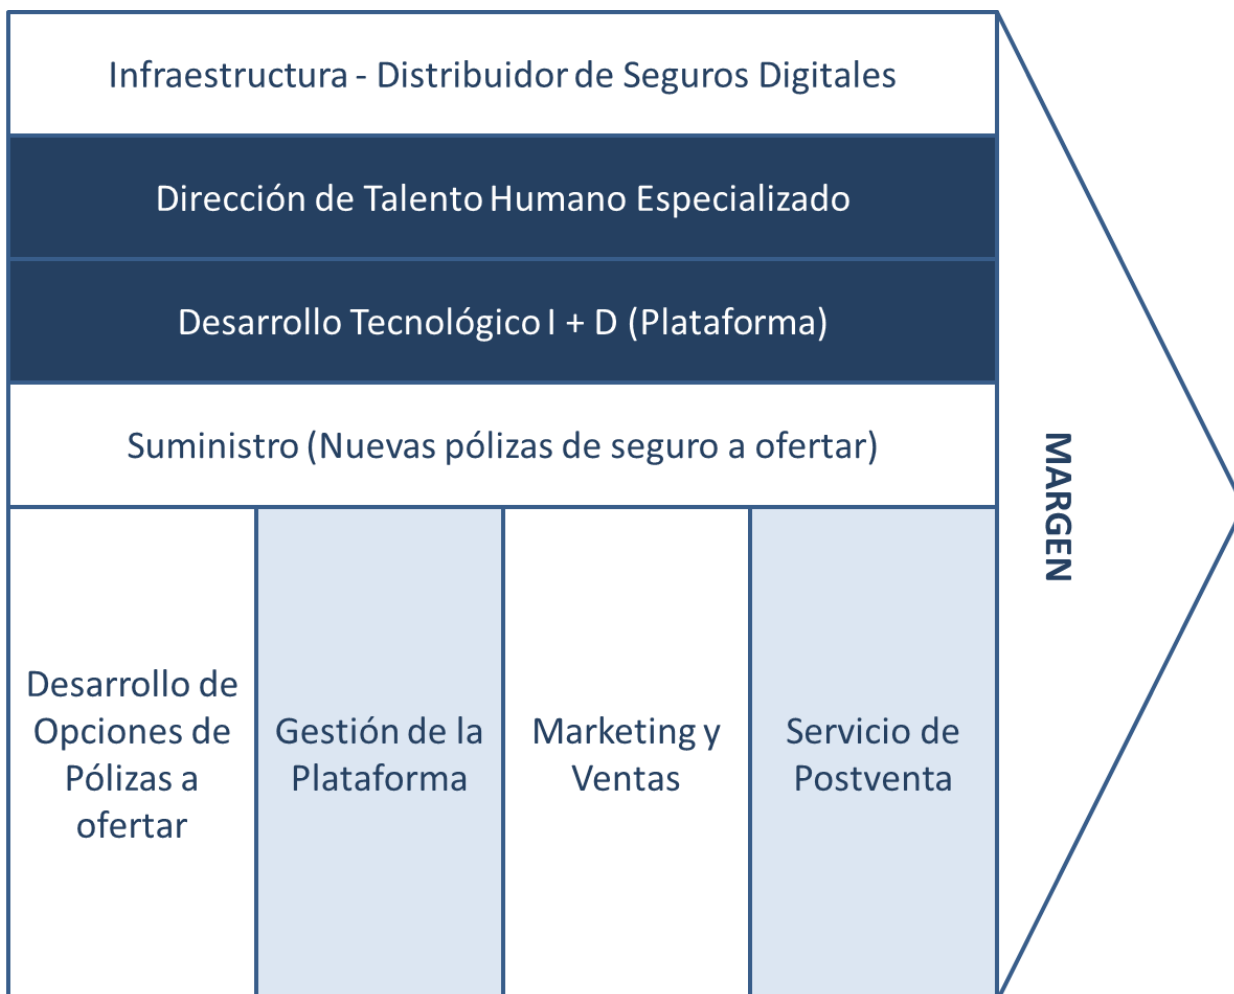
Infraestructura - Distribuidor de Seguros Digitales

Dirección de Talento Humano Especializado

Desarrollo Tecnológico I + D (Plataforma)

Suministro (Nuevas pólizas de seguro a ofertar)

MARGEN

| Desarrollo de Opciones de Pólizas a ofertar | Gestión de la Plataforma | Marketing y Ventas | Servicio de Postventa |
|---|---|---|---|